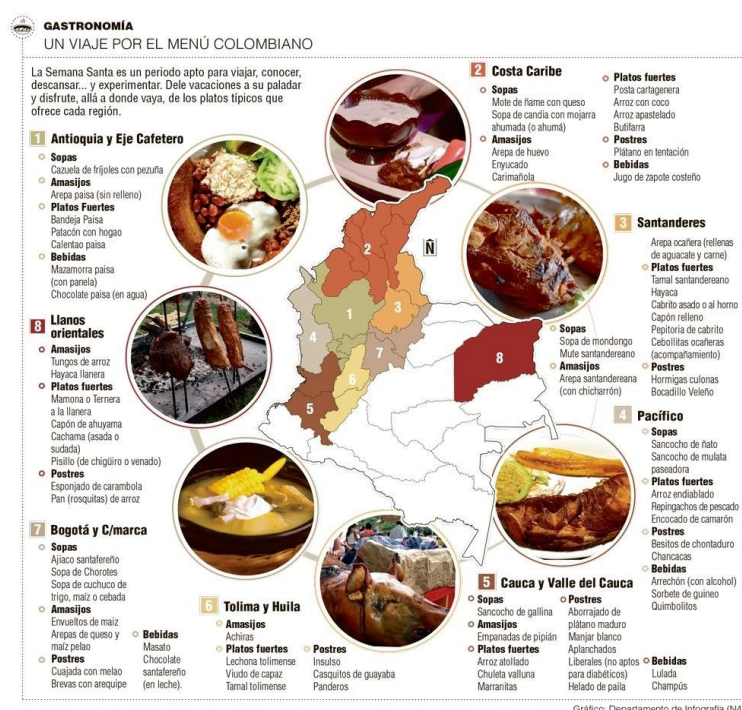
GASTRONOMÍA
UN VIAJE POR EL MENÚ COLOMBIANO

La Semana Santa es un periodo apto para viajar, conocer, descansar... y experimentar. Dele vacaciones a su paladar y disfrute, allá a donde vaya, de los platos típicos que ofrece cada región.

1 Antioquia y Eje Cafetero
Sopas
Cazuela de fríjoles con pezuña
Amasijos
Arepa paisa (sin relleno)
Platos Fuertes
Bandeja Paisa
Patacón con hogao
Calentao paisa
Bebidas
Mazamorra paisa (con panela)
Chocolate paisa (en agua)

2 Costa Caribe
Sopas
Mote de ñame con queso
Sopa de candia con mojarra ahumada (o ahumá)
Amasijos
Arepa de huevo
Enyucado
Carimañola

Platos fuertes
Posta cartagenera
Arroz con coco
Arroz apastelado
Butifarra
Postres
Plátano en tentación
Bebidas
Jugo de zapote costeño

3 Santanderes
Sopas
Sopa de mondongo
Mute santandereano
Amasijos
Arepa santandereana (con chicharrón)

Arepa ocañera (rellenas de aguacate y carne)
Platos fuertes
Tamal santandereano
Hayaca
Cabrito asado o al horno
Capón relleno
Pepitoria de cabrito
Cebollitas ocañeras (acompañamiento)
Postres
Hormigas culonas
Bocadillo Veleño

8 Llanos orientales
Amasijos
Tungos de arroz
Hayaca llanera
Platos fuertes
Mamona o Ternera a la llanera
Capón de ahuyama
Cachama (asada o sudada)
Pisillo (de chigüiro o venado)
Postres
Esponjado de carambola
Pan (rosquitas) de arroz

Ñ

4 Pacífico
Sopas
Sancocho de ñato
Sancocho de mulata paseadora
Platos fuertes
Arroz endiablado
Repingachos de pescado
Encocado de camarón
Postres
Besitos de chontaduro
Chancacas
Bebidas
Arrechón (con alcohol)
Sorbete de guineo
Quimbolitos

7 Bogotá y C/marca
Sopas
Ajiaco santafereño
Sopa de Chorotes
Sopa de cuchuco de trigo, maíz o cebada
Amasijos
Envueltos de maíz
Arepas de queso y maíz pelao
Postres
Cuajada con melao
Brevas con arequipe

Bebidas
Masato
Chocolate santafereño (en leche).

6 Tolima y Huila
Amasijos
Achiras
Platos fuertes
Lechona tolimense
Viudo de capaz
Tamal tolimense

Postres
Insulso
Casquitos de guayaba
Panderos

5 Cauca y Valle del Cauca
Sopas
Sancocho de gallina
Amasijos
Empanadas de pipián
Platos fuertes
Arroz atollado
Chuleta valluna
Marranitas

Postres
Aborrajado de plátano maduro
Manjar blanco
Aplanchados
Liberales (no aptos para diabéticos)
Helado de paila

Bebidas
Lulada
Champús

Gráfico: Departamento de Infografía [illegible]